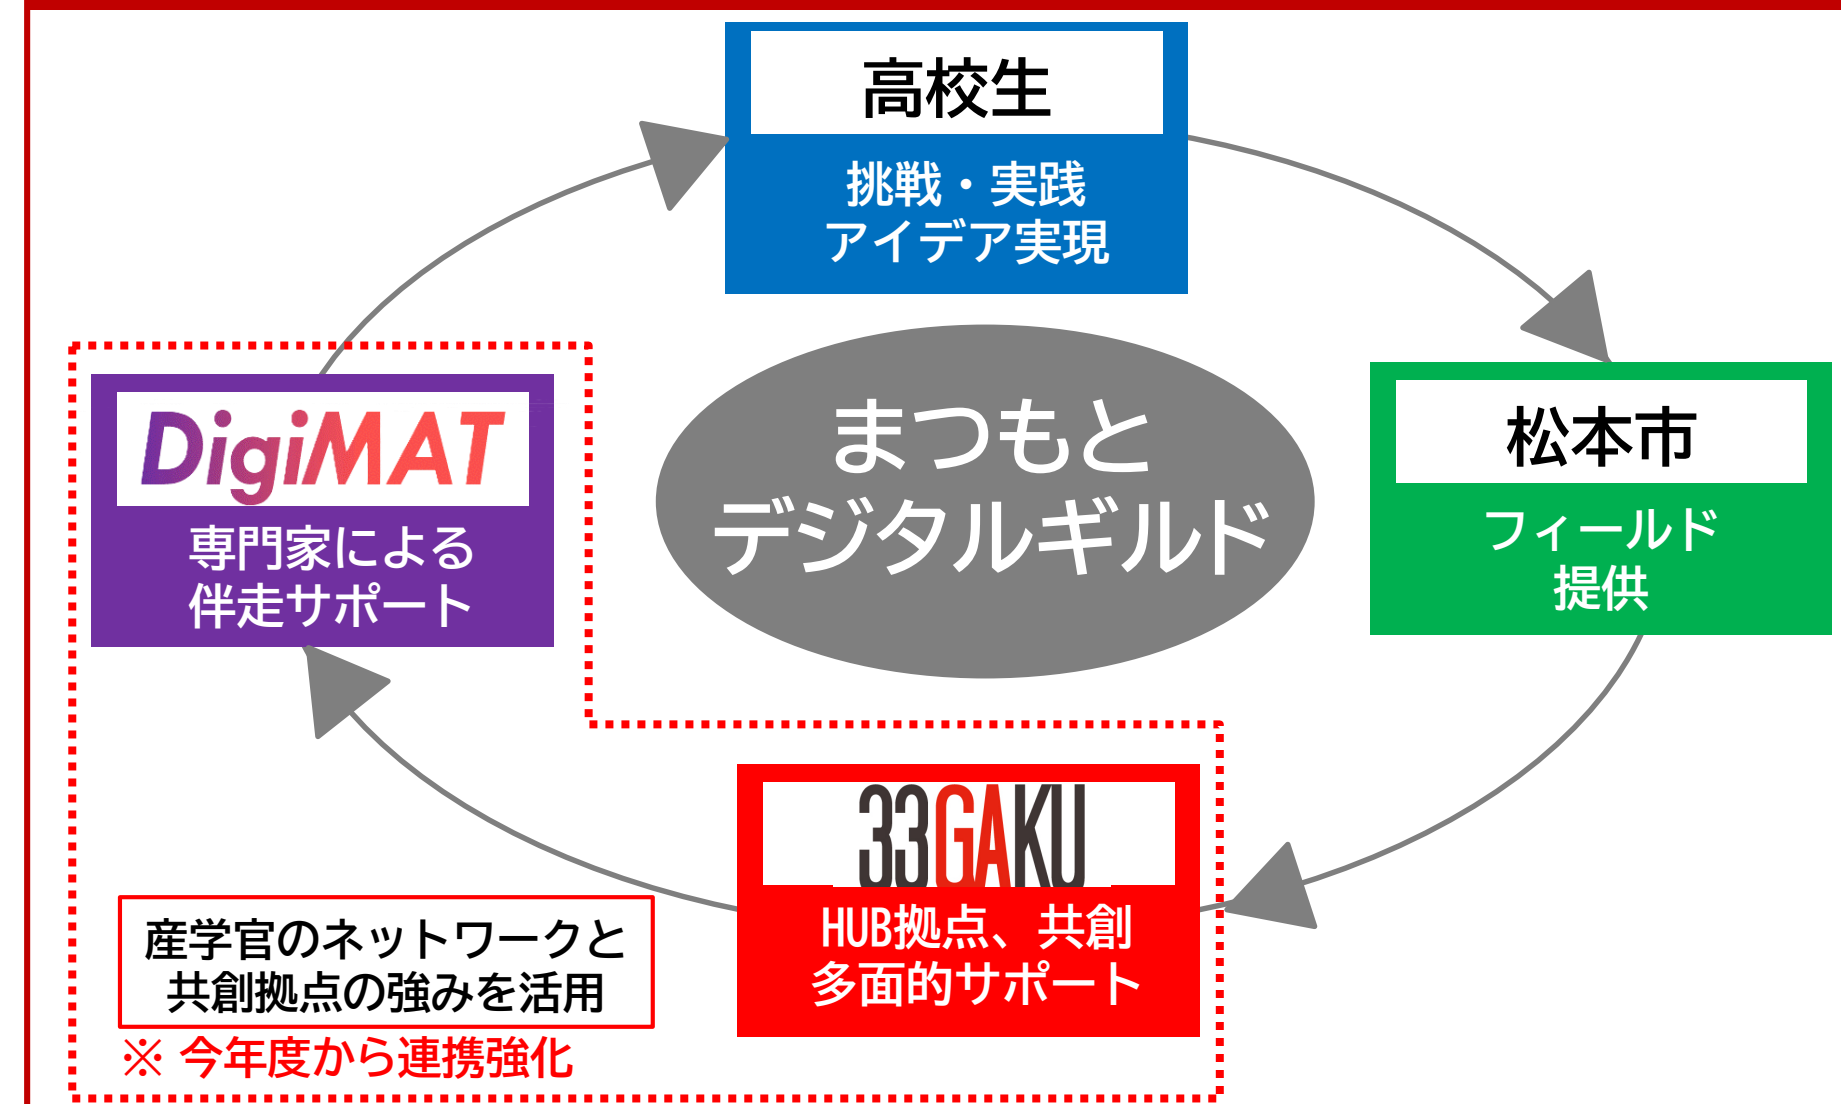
高校生

挑戦・実践
アイデア実現

松本市

フィールド
提供

まつもと
デジタルギルド

DigiMAT

専門家による
伴走サポート

33GAKU

HUB拠点、共創
多面的サポート

産学官のネットワークと
共創拠点の強みを活用

※ 今年度から連携強化